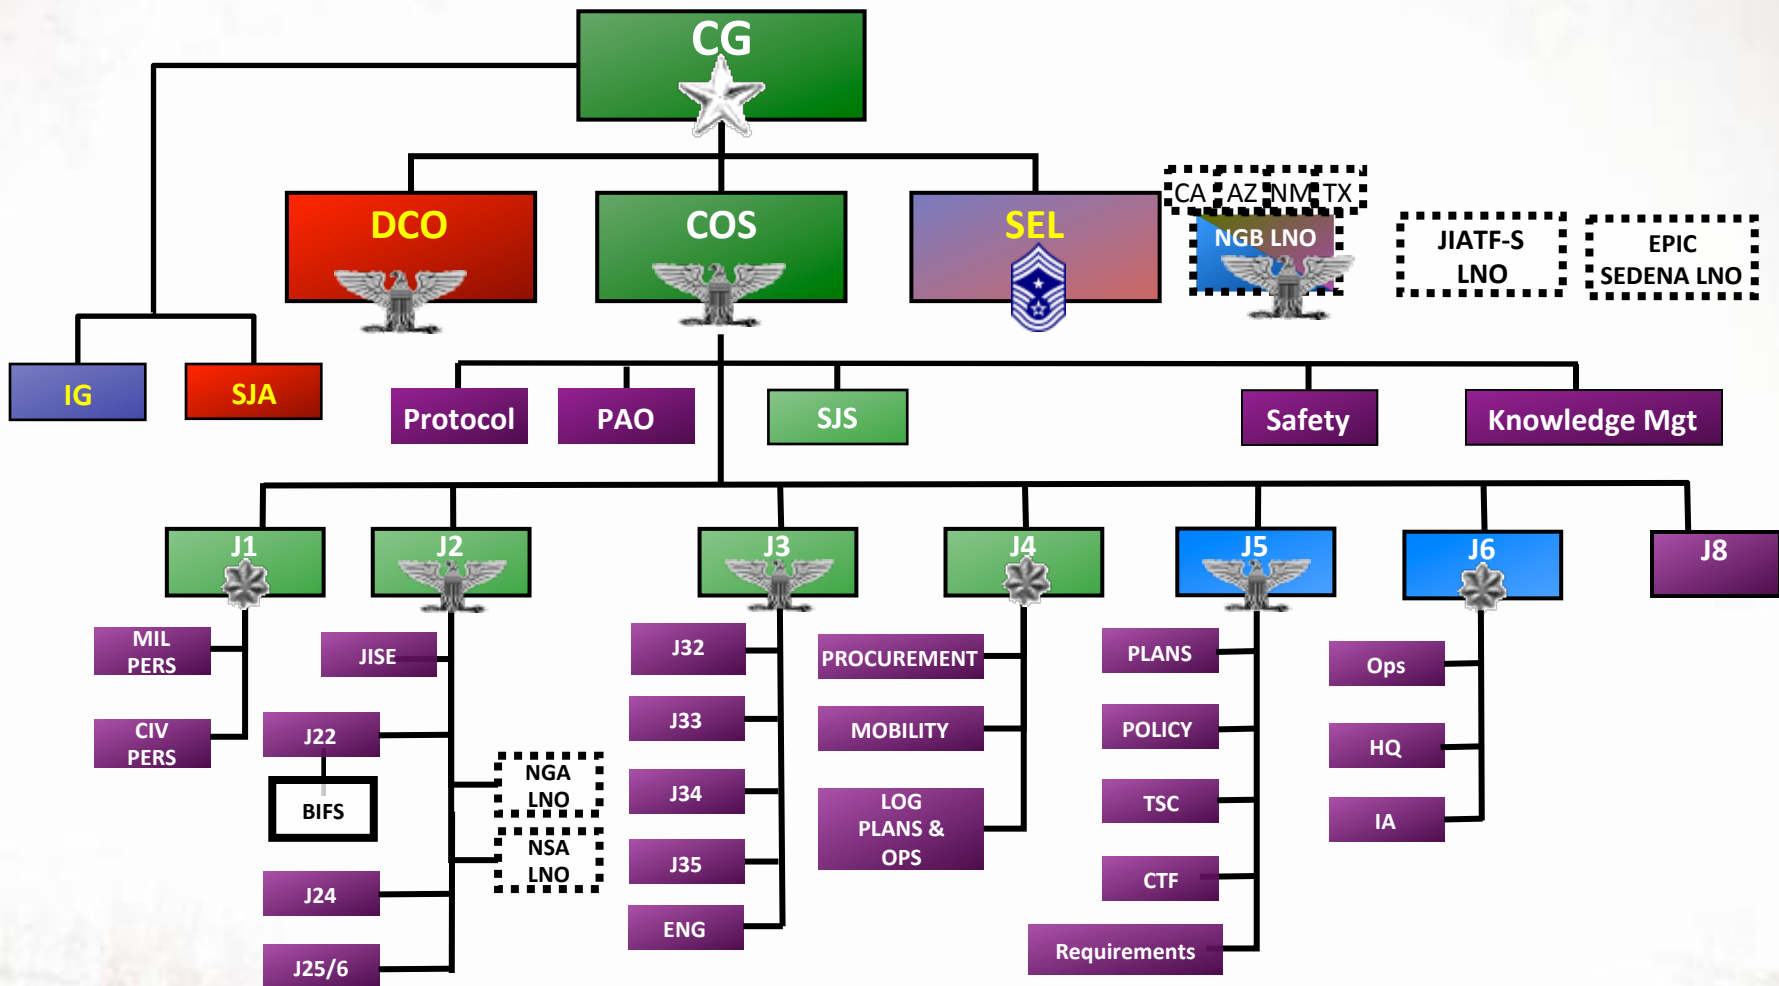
CG

DCO

COS

SEL

CA AZ NM TX

NGB LNO

JIATF-S LNO

EPIC SEDENA LNO

IG

SJA

Protocol

PAO

SJS

Safety

Knowledge Mgt

J1

MIL PERS

CIV PERS

J2

JISE

J22

BIFS

NGA LNO

NSA LNO

J24

J25/6

J3

J32

J33

J34

J35

ENG

J4

PROCUREMENT

MOBILITY

LOG PLANS & OPS

J5

PLANS

POLICY

TSC

CTF

Requirements

J6

Ops

HQ

IA

J8